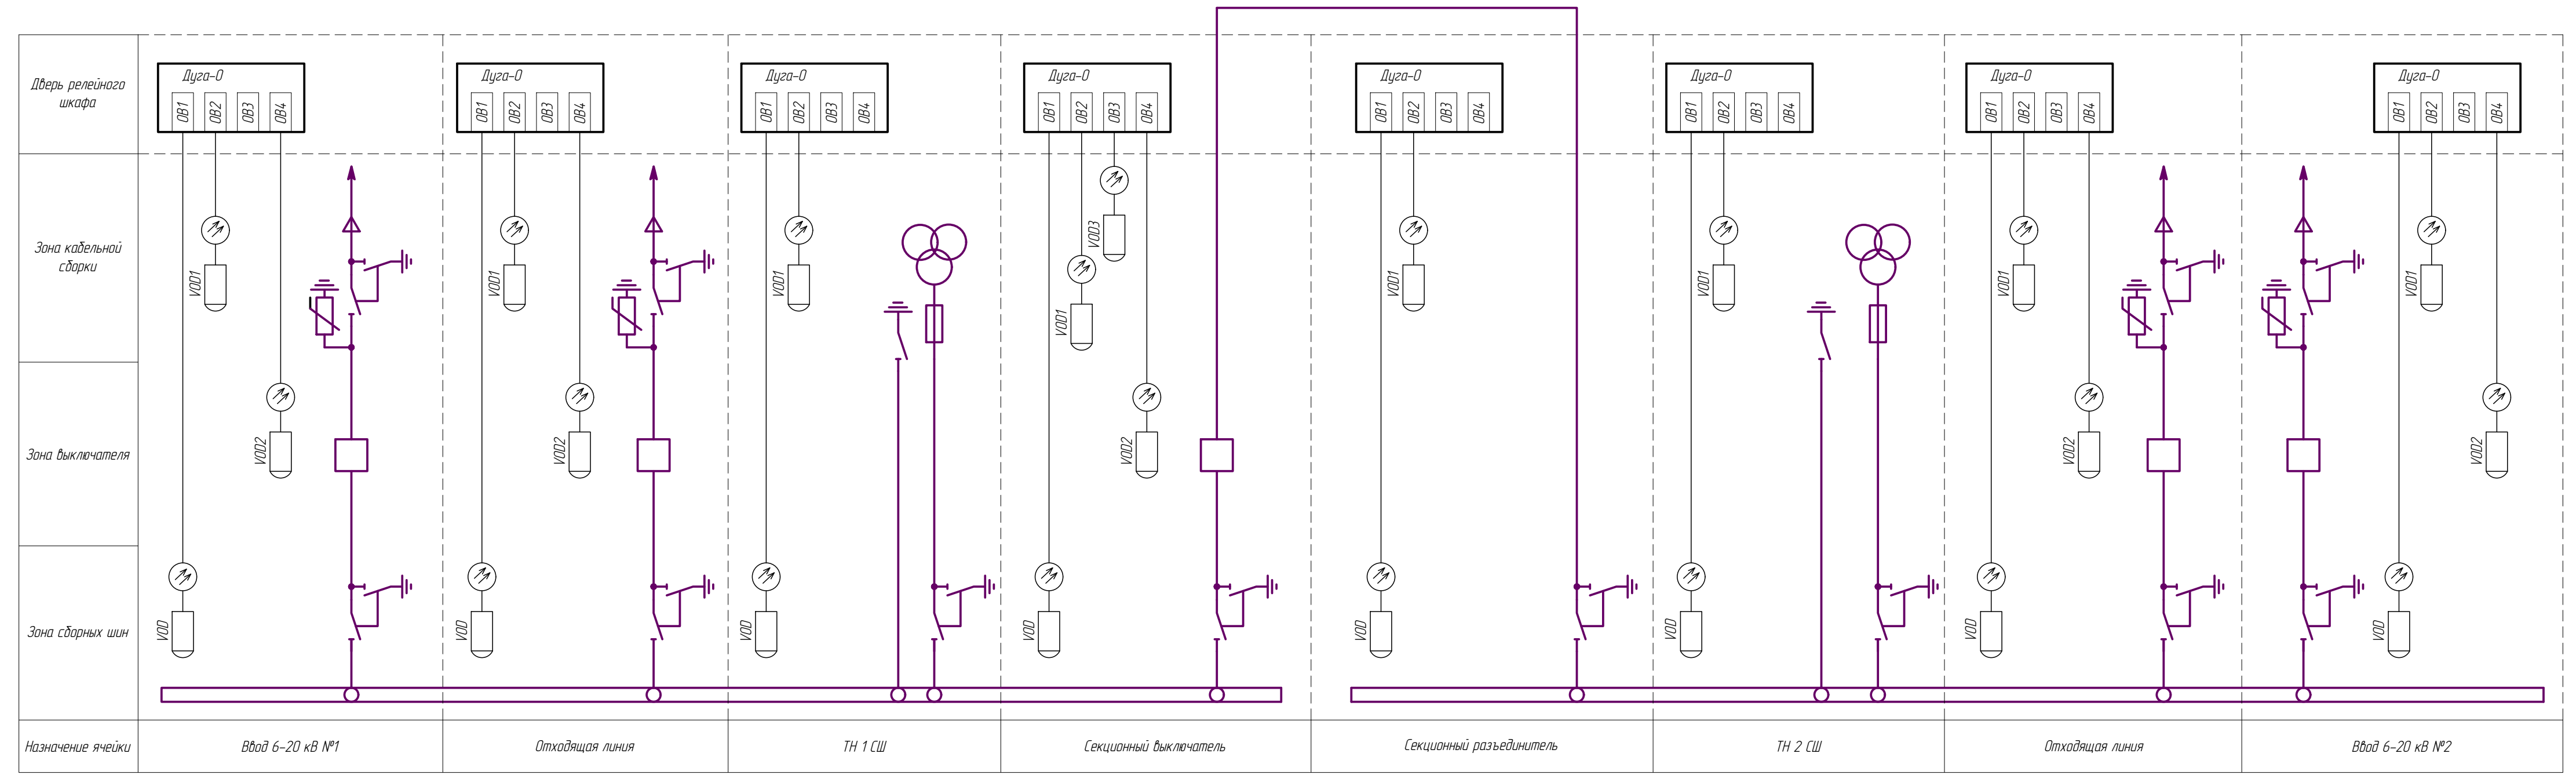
Дверь релейного шкафа

Зона кабельной сборки

Зона выключателя

Зона сборных шин

Назначение ячейки

Дуга-О
ОВ1 ОВ2 ОВ3 ОВ4
VDD1
VDD2
VDD

Дуга-О
ОВ1 ОВ2 ОВ3 ОВ4
VDD1
VDD2
VDD

Дуга-О
ОВ1 ОВ2 ОВ3 ОВ4
VDD1
VDD

Дуга-О
ОВ1 ОВ2 ОВ3 ОВ4
VDD3
VDD1
VDD2
VDD

Дуга-О
ОВ1 ОВ2 ОВ3 ОВ4
VDD1
VDD

Дуга-О
ОВ1 ОВ2 ОВ3 ОВ4
VDD1
VDD

Дуга-О
ОВ1 ОВ2 ОВ3 ОВ4
VDD1
VDD2
VDD

Дуга-О
ОВ1 ОВ2 ОВ3 ОВ4
VDD1
VDD2
VDD

| Назначение ячейки | Ввод 6–20 кВ №1 | Отходящая линия | ТН 1 СШ | Секционный выключатель | Секционный разъединитель | ТН 2 СШ | Отходящая линия | Ввод 6–20 кВ №2 |
|---|---|---|---|---|---|---|---|---|